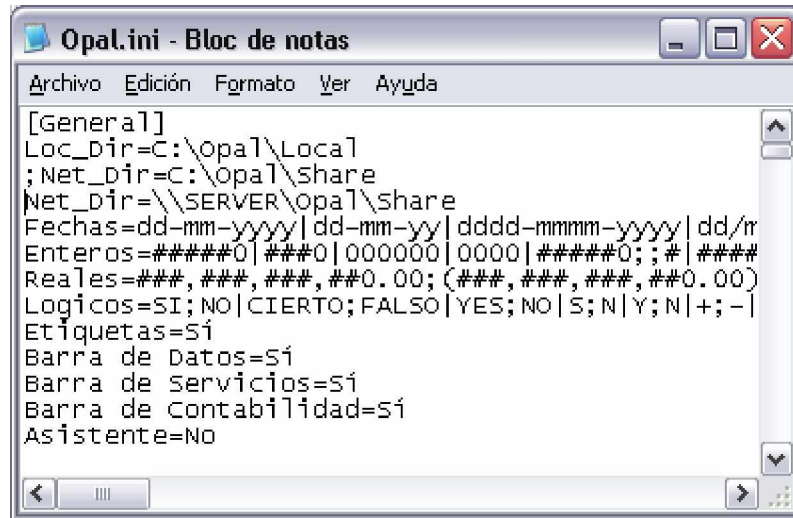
Opal.ini - Bloc de notas

Archivo Edición Formato Ver Ayuda

[General]
Loc_Dir=C:\Opal\Local
;Net_Dir=C:\Opal\Share
Net_Dir=\\SERVER\Opal\Share
Fechas=dd-mm-yyyy|dd-mm-yy|dddd-mmmm-yyyy|dd/m
Enteros=#####0|###0|000000|0000|#####0;;#|####
Reales=###,###,###,##0.00;(###,###,###,##0.00)
Logicos=SI;NO|CIERTO;FALSO|YES;NO|S;N|Y;N|+;-|
Etiquetas=Sí
Barra de Datos=Sí
Barra de Servicios=Sí
Barra de Contabilidad=Sí
Asistente=No